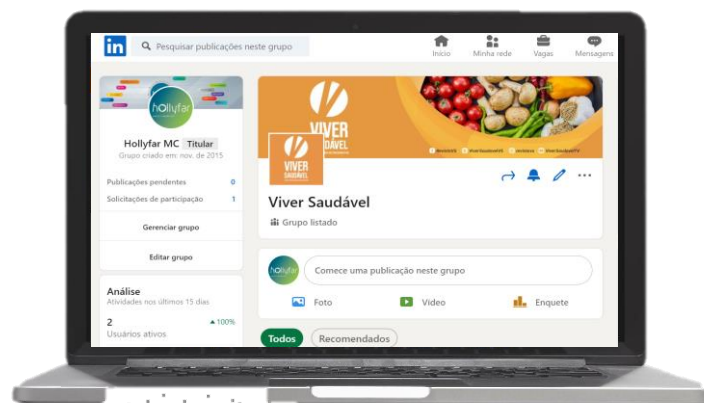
in
Pesquisar publicações neste grupo
Início
Minha rede
Vagas
Mensagens

hollyfar
Hollyfar MC Titular
Grupo criado em: nov. de 2015
Publicações pendentes 0
Solicitações de participação 1
Gerenciar grupo
Editar grupo
Análise
Atividades nos últimos 15 dias
2 ▲100%
Usuários ativos

VIVER SAUDÁVEL
VIVER SAUDÁVEL
Viver Saudável
Grupo listado
hollyfar
Comece uma publicação neste grupo
Foto
Vídeo
Enquete
Todos
Recomendados